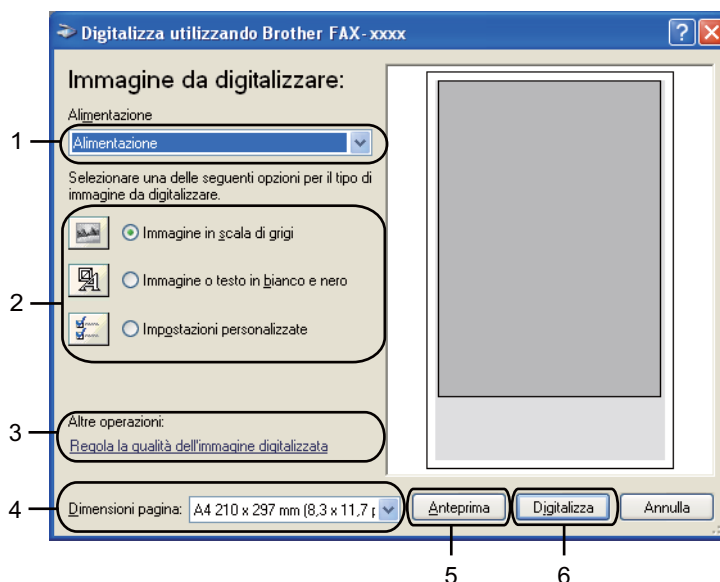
Digitalizza utilizzando Brother FAX-xxxx

?

Immagine da digitalizzare:

Alimentazione

1

Alimentazione

Selezionare una delle seguenti opzioni per il tipo di immagine da digitalizzare.

2

Immagine in scala di grigi

Immagine o testo in bianco e nero

Impostazioni personalizzate

3

Altre operazioni:

Regola la qualità dell'immagine digitalizzata

4

Dimensioni pagina: A4 210 x 297 mm (8,3 x 11,7 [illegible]

Anteprima

Digitalizza

Annulla

5

6